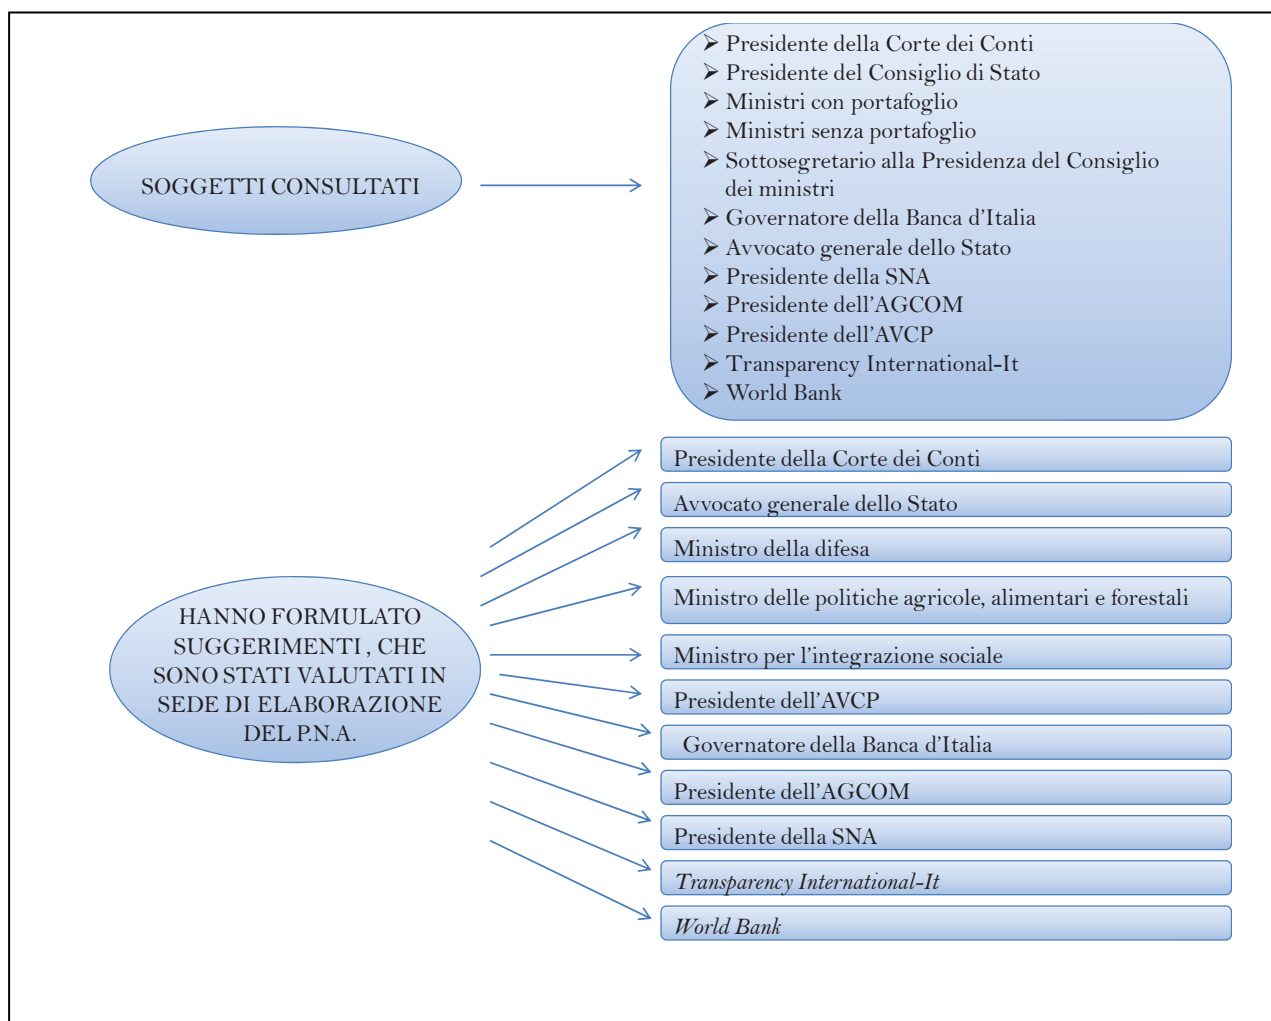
SOGGETTI CONSULTATI

- Presidente della Corte dei Conti
- Presidente del Consiglio di Stato
- Ministri con portafoglio
- Ministri senza portafoglio
- Sottosegretario alla Presidenza del Consiglio dei ministri
- Governatore della Banca d'Italia
- Avvocato generale dello Stato
- Presidente della SNA
- Presidente dell'AGCOM
- Presidente dell'AVCP
- Transparency International-It
- World Bank

HANNO FORMULATO SUGGERIMENTI , CHE SONO STATI VALUTATI IN SEDE DI ELABORAZIONE DEL P.N.A.

Presidente della Corte dei Conti

Avvocato generale dello Stato

Ministro della difesa

Ministro delle politiche agricole, alimentari e forestali

Ministro per l'integrazione sociale

Presidente dell'AVCP

Governatore della Banca d'Italia

Presidente dell'AGCOM

Presidente della SNA

Transparency International-It

World Bank